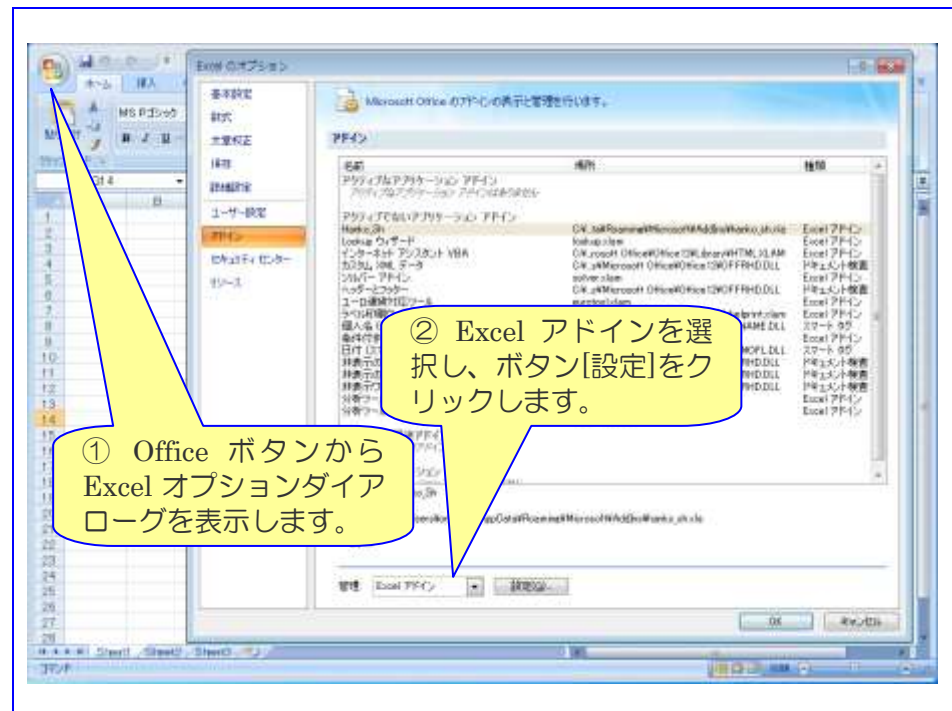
Excel のオプション

基本設定
数式
文章校正
保存
詳細設定
ユーザー設定
アドイン
セキュリティ センター
リソース

Microsoft Office のアドインの表示と管理を行います。

アドイン

| 名前 | 場所 | 種類 |
|---|---|---|
| アクティブなアプリケーション アドイン | | |
| アクティブなアプリケーション アドインはありません | | |
| アクティブでないアプリケーション アドイン | | |
| Hanko_Sh | C:¥...Roaming¥Microsoft¥AddIns¥hanko_sh.xla | Excel アドイン |
| Lookup ウィザード | lookup.xlam | Excel アドイン |
| インターネット アシスタント VBA | C:¥...Microsoft Office¥Office12¥Library¥HTML.XLAM | Excel アドイン |
| カスタム XML データ | C:¥...Microsoft Office¥Office12¥OFFRHD.DLL | ドキュメント検査 |
| ソルバー アドイン | solver.xlam | Excel アドイン |
| ヘッダーとフッター | C:¥...Microsoft Office¥Office12¥OFFRHD.DLL | ドキュメント検査 |
| ユーロ通貨対応ツール | eurotool.xlam | Excel アドイン |

① Office ボタンから Excel オプションダイアローグを表示します。

② Excel アドインを選択し、ボタン[設定]をクリックします。

管理: Excel アドイン ▼ 設定(G)...

OK キャンセル

Sheet1 Sheet2 Sheet3
コマンド